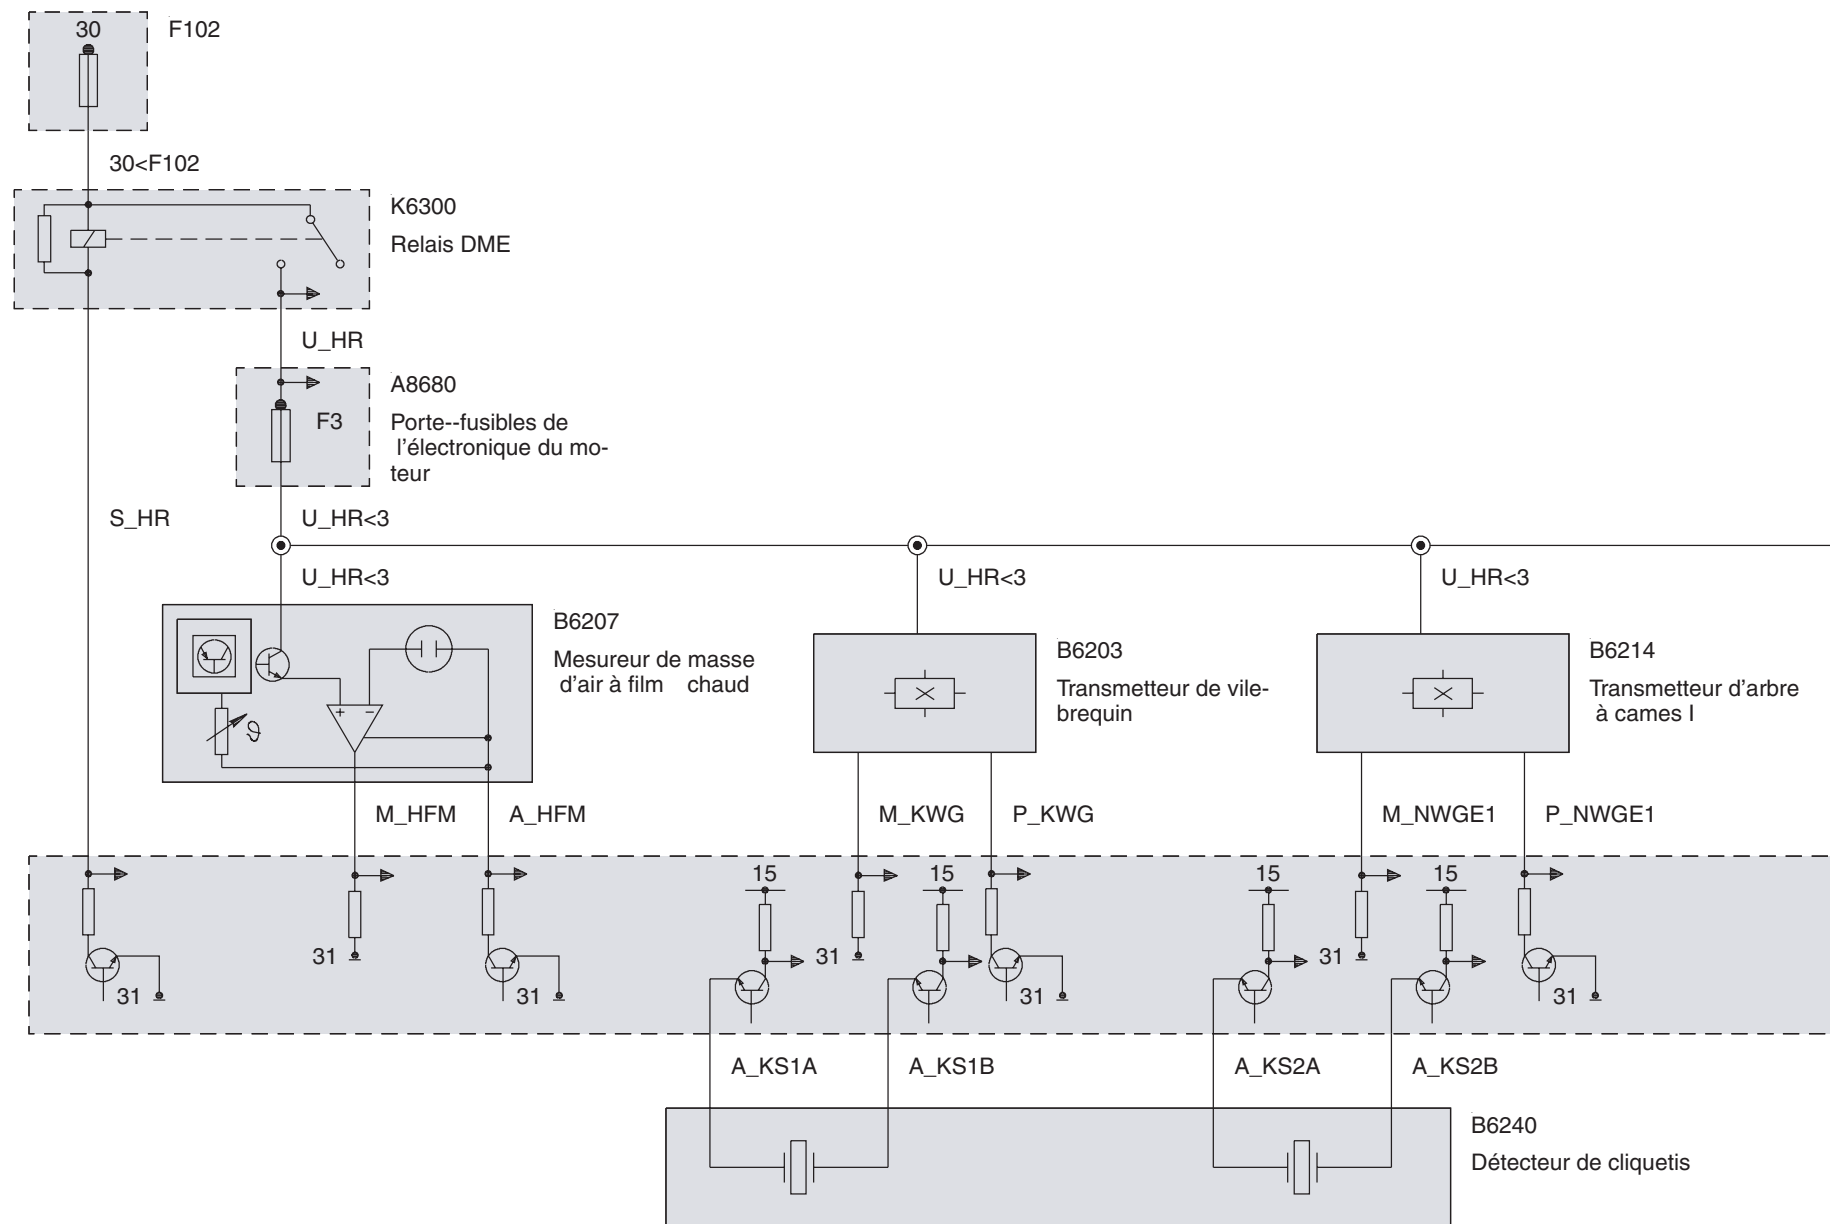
30

F102

30<F102

K6300

Relais DME

U_HR

A8680

F3

Porte--fusibles de l'électronique du moteur

S_HR

U_HR<3

U_HR<3

U_HR<3

U_HR<3

B6207

Mesureur de masse d'air à film chaud

+ −

$\vartheta$

B6203

Transmetteur de vilebrequin

B6214

Transmetteur d'arbre à cames I

M_HFM

A_HFM

M_KWG

P_KWG

M_NWGE1

P_NWGE1

15

15

15

15

31

31

31

31

31

31

31

A_KS1A

A_KS1B

A_KS2A

A_KS2B

B6240

Détecteur de cliquetis